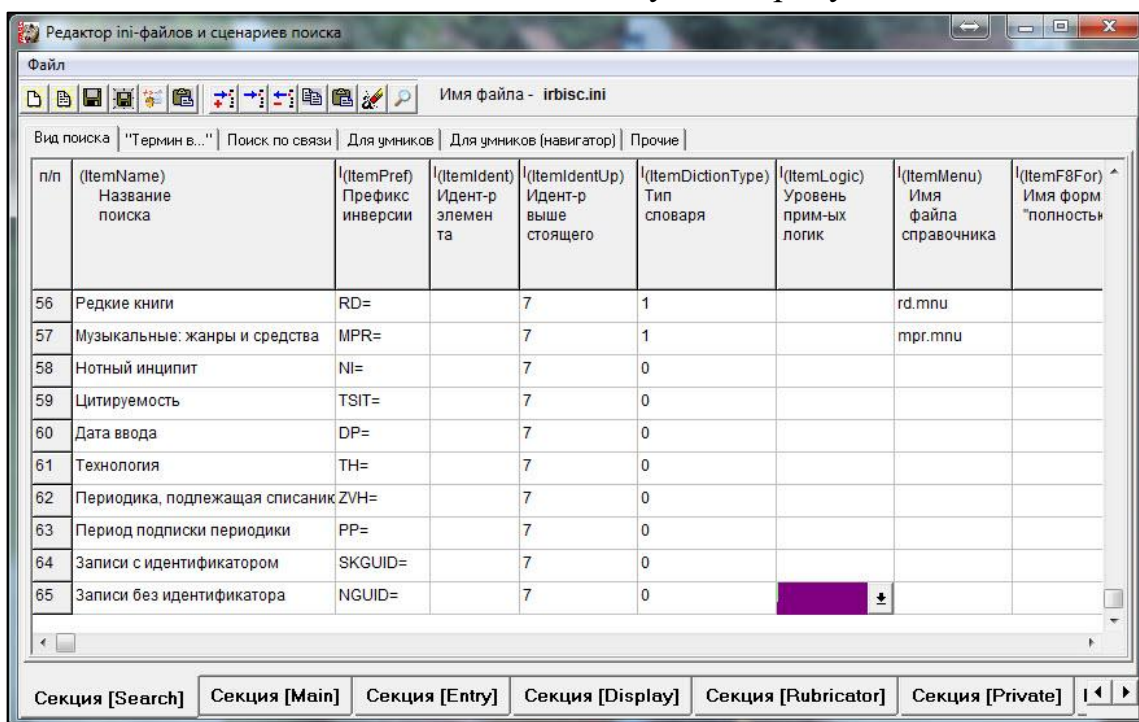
Редактор ini-файлов и сценариев поиска

Файл

Имя файла - irbisc.ini

Вид поиска | "Термин в..." | Поиск по связи | Для умников | Для умников (навигатор) | Прочие

| п/п | (ItemName) Название поиска | (ItemPref) Префикс инверсии | (ItemIdent) Идент-р элемен та | (ItemIdentUp) Идент-р выше стоящего | (ItemDictionType) Тип словаря | (ItemLogic) Уровень прим-ых логик | (ItemMenu) Имя файла справочника | (ItemF8For) Имя форм "полностью |
|---|---|---|---|---|---|---|---|---|
| 56 | Редкие книги | RD= | | 7 | 1 | | rd.mnu | |
| 57 | Музыкальные: жанры и средства | MPR= | | 7 | 1 | | mpr.mnu | |
| 58 | Нотный инципит | NI= | | 7 | 0 | | | |
| 59 | Цитируемость | TSIT= | | 7 | 0 | | | |
| 60 | Дата ввода | DP= | | 7 | 0 | | | |
| 61 | Технология | TH= | | 7 | 0 | | | |
| 62 | Периодика, подлежащая списаник | ZVH= | | 7 | 0 | | | |
| 63 | Период подписки периодики | PP= | | 7 | 0 | | | |
| 64 | Записи с идентификатором | SKGUID= | | 7 | 0 | | | |
| 65 | Записи без идентификатора | NGUID= | | 7 | 0 | | | |

Секция [Search] | Секция [Main] | Секция [Entry] | Секция [Display] | Секция [Rubricator] | Секция [Private]